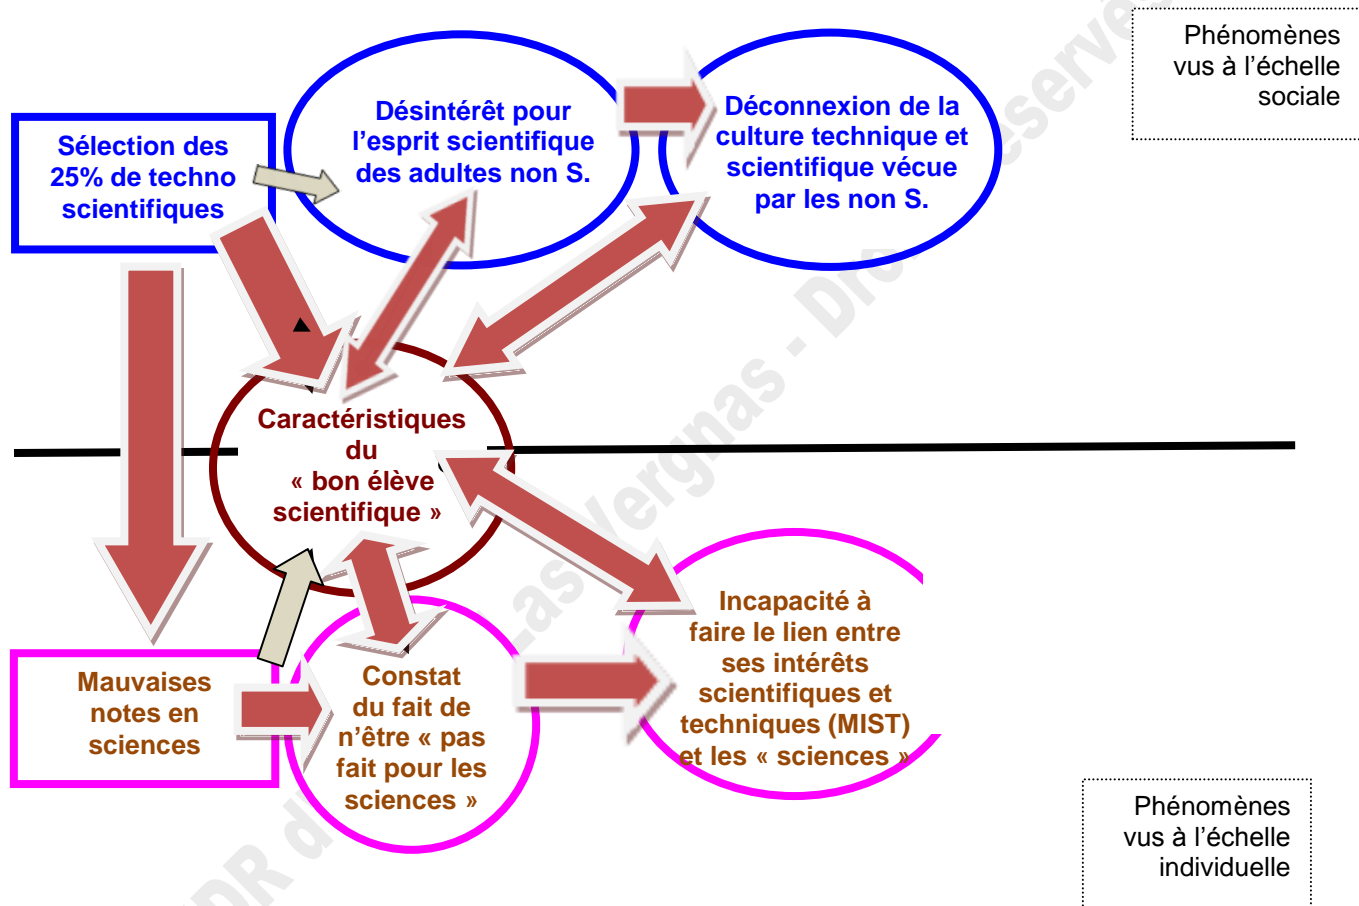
Phénomènes vus à l'échelle sociale

Sélection des 25% de techno scientifiques

Désintérêt pour l'esprit scientifique des adultes non S.

Déconnexion de la culture technique et scientifique vécue par les non S.

Caractéristiques du « bon élève scientifique »

Mauvaises notes en sciences

Constat du fait de n'être « pas fait pour les sciences »

Incapacité à faire le lien entre ses intérêts scientifiques et techniques (MIST) et les « sciences »

Phénomènes vus à l'échelle individuelle

DR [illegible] Las Vergnas - Droits réservés